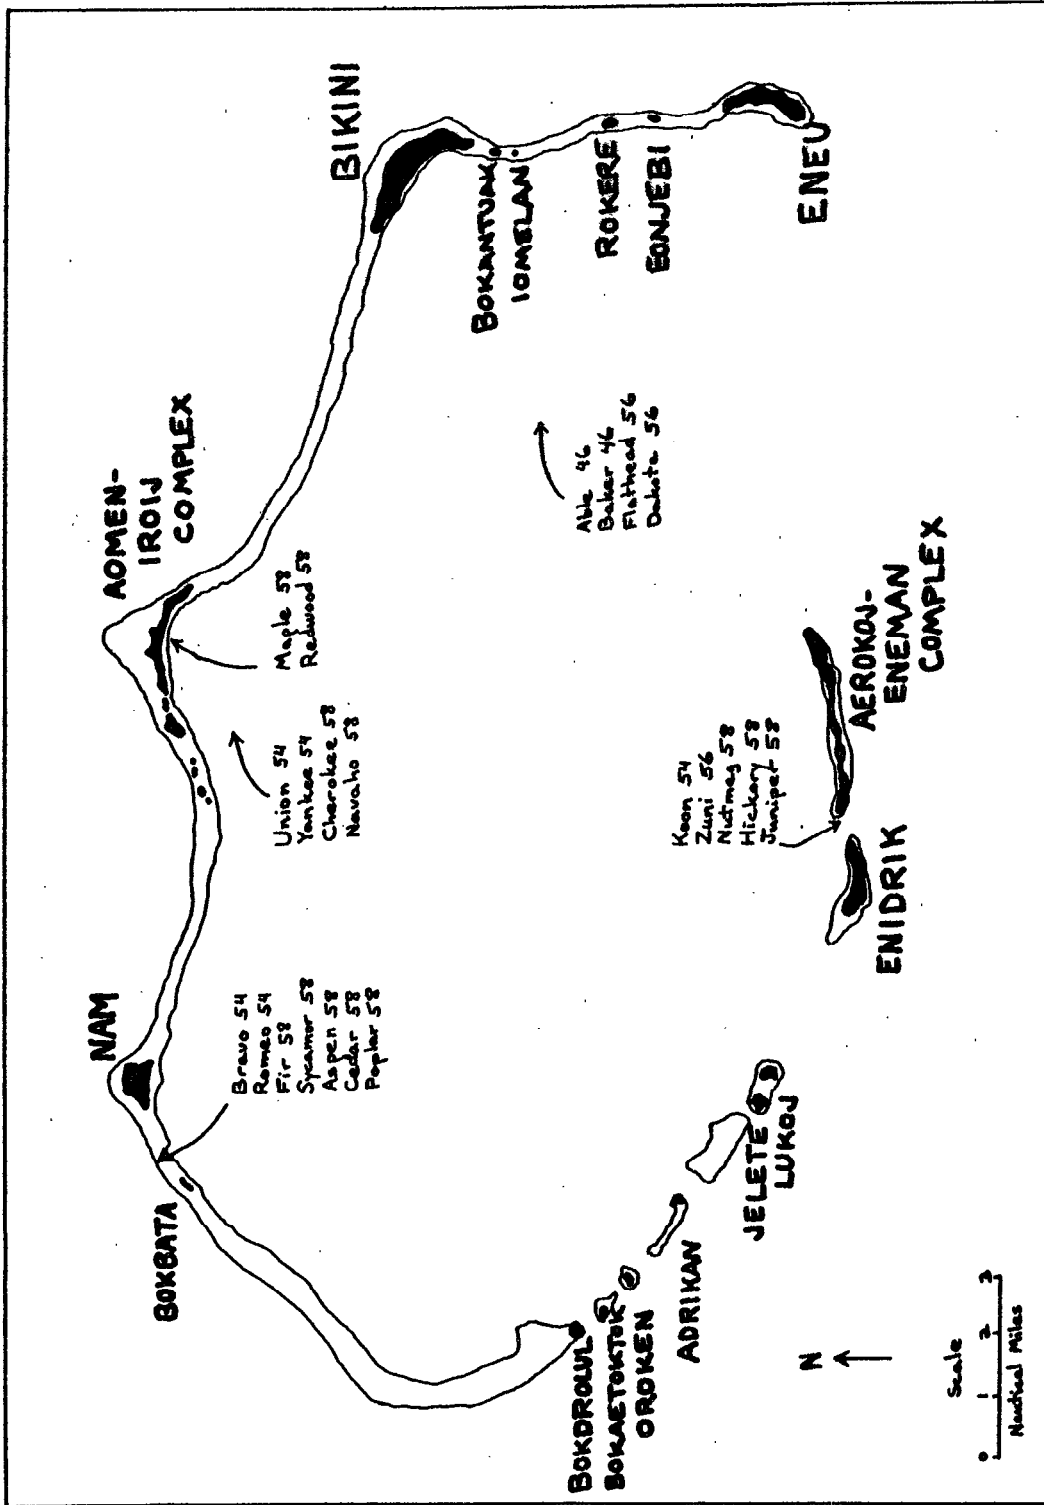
BIKINI

BOKANTUAK
IOMELAN

ROKERE
EONJEBI

ENEU

AOMEN-
IROIJ
COMPLEX

Able 46
Baker 46
Flathead 56
Dakota 56

Maple 58
Redwood 58

Union 54
Yankee 54
Cherokee 58
Navaho 58

AEROKOJ-
ENEMAN
COMPLEX

Koon 54
Zuni 56
Nutmeg 58
Hickory 58
Juniper 58

ENIDRIK

NAM

Bravo 54
Romeo 54
Fir 58
Sycamore 58
Aspen 58
Cedar 58
Poplar 58

BOKBATA

JELETE
LUKOJ

ADRIKAN

BOKDROLUL
BOKAETOKTOK
OROKEN

N

Scale
0 1 2 3
Nautical Miles